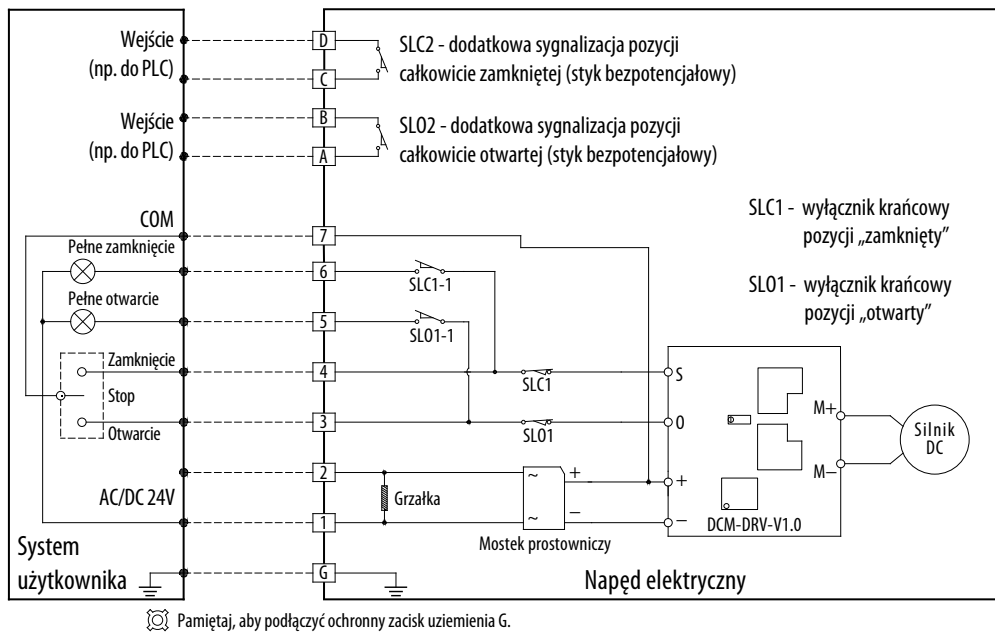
Wejście (np. do PLC)

D

C

SLC2 - dodatkowa sygnalizacja pozycji całkowicie zamkniętej (styk bezpotencjałowy)

Wejście (np. do PLC)

B

A

SLO2 - dodatkowa sygnalizacja pozycji całkowicie otwartej (styk bezpotencjałowy)

COM

7

SLC1 - wyłącznik krańcowy pozycji „zamknięty”

SLO1 - wyłącznik krańcowy pozycji „otwarty”

Pełne zamknięcie

6

SLC1-1

Pełne otwarcie

5

SLO1-1

Zamknięcie

Stop

Otwarcie

4

3

SLC1

SLO1

S

0

M+

M−

Silnik DC

2

1

AC/DC 24V

Grzałka

~

~

+

−

+

−

DCM-DRV-V1.0

Mostek prostowniczy

System użytkownika

G

Napęd elektryczny

Pamiętaj, aby podłączyć ochronny zacisk uziemienia G.